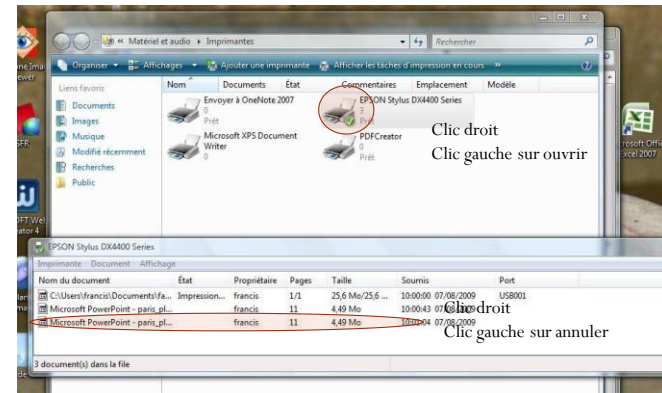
« Matériel et audio › Imprimantes
Rechercher

Organiser ▾ Affichages ▾ Ajouter une imprimante Afficher les tâches d'impression en cours »

Liens favoris
Documents
Images
Musique
Modifié récemment
Recherches
Public

| Nom | Documents | État | Commentaires | Emplacement | Modèle |
|---|---|---|---|---|---|

Envoyer à OneNote 2007
0
Prêt

EPSON Stylus DX4400 Series
3
Prêt

Microsoft XPS Document Writer
0

PDFCreator
0
Prêt

Clic droit
Clic gauche sur ouvrir

one Ima
iewer
SFR
OFT Wei
ator 4
rosoft Offi
xcel 2007

EPSON Stylus DX4400 Series
Imprimante Document Affichage

| Nom du document | État | Propriétaire | Pages | Taille | Soumis | Port |
|---|---|---|---|---|---|---|
| C:\Users\francis\Documents\fa... | Impression... | francis | 1/1 | 25,6 Mo/25,6 ... | 10:00:00 07/08/2009 | USB001 |
| Microsoft PowerPoint - paris_pl... | | francis | 11 | 4,49 Mo | 10:00:43 07/08/2009 | |
| Microsoft PowerPoint - paris_pl... | | francis | 11 | 4,49 Mo | 10:01:04 07/08/2009 | |

Clic droit
Clic gauche sur annuler

3 document(s) dans la file